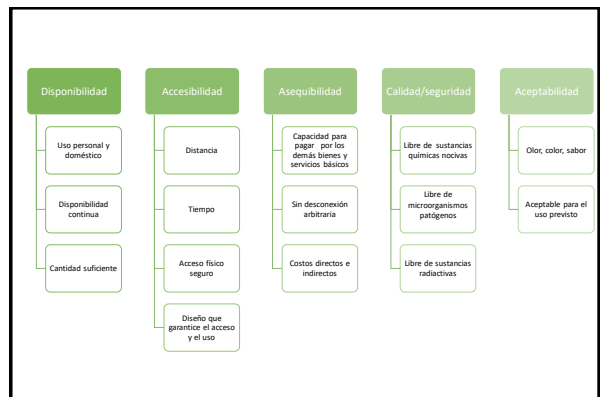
Disponibilidad

Uso personal y doméstico

Disponibilidad continua

Cantidad suficiente

Accesibilidad

Distancia

Tiempo

Acceso físico seguro

Diseño que garantice el acceso y el uso

Asequibilidad

Capacidad para pagar por los demás bienes y servicios básicos

Sin desconexión arbitraria

Costos directos e indirectos

Calidad/seguridad

Libre de sustancias químicas nocivas

Libre de microorganismos patógenos

Libre de sustancias radiactivas

Aceptabilidad

Olor, color, sabor

Aceptable para el uso previsto